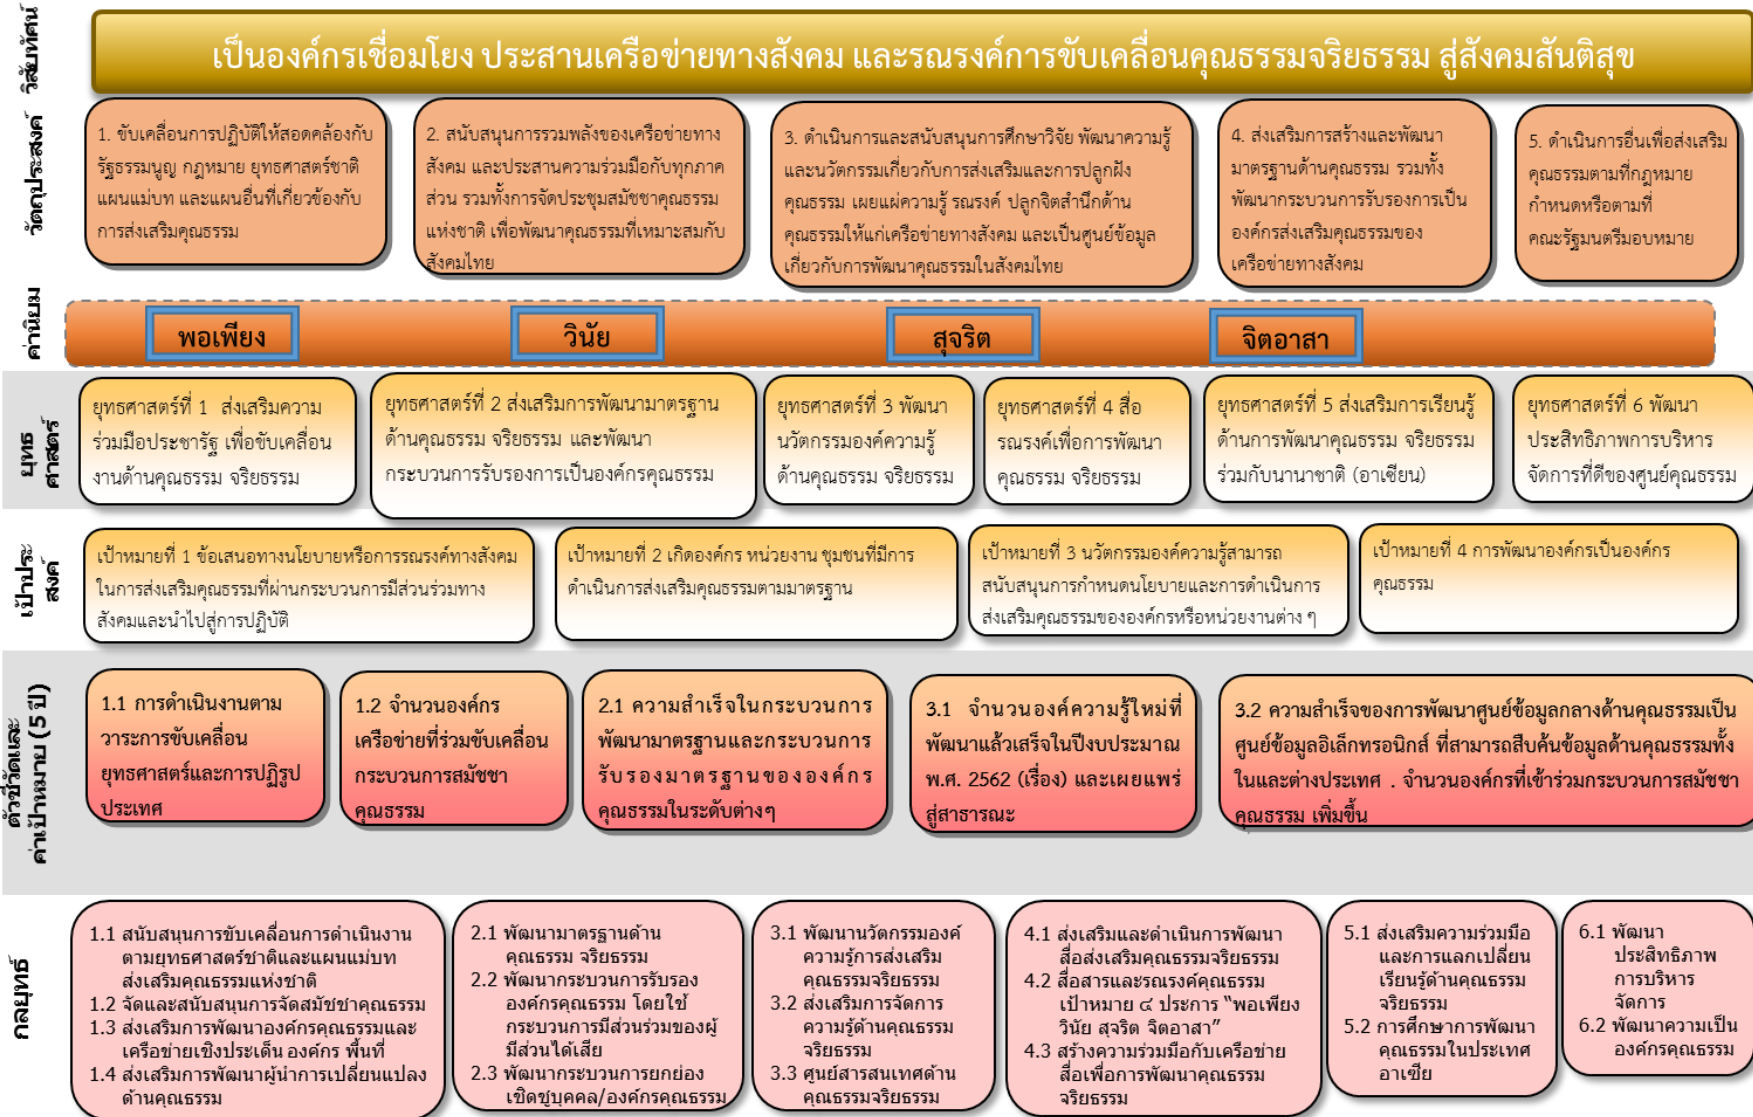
วิสัยทัศน์

เป็นองค์กรเชื่อมโยง ประสานเครือข่ายทางสังคม และรณรงค์การขับเคลื่อนคุณธรรมจริยธรรม สู่สังคมสันติสุข

วัตถุประสงค์

1. ขับเคลื่อนการปฏิบัติให้สอดคล้องกับรัฐธรรมนูญ กฎหมาย ยุทธศาสตร์ชาติ แผนแม่บท และแผนอื่นที่เกี่ยวข้องกับการส่งเสริมคุณธรรม

2. สนับสนุนการรวมพลังของเครือข่ายทางสังคม และประสานความร่วมมือกับทุกภาคส่วน รวมทั้งการจัดประชุมสมัชชาคุณธรรมแห่งชาติ เพื่อพัฒนาคุณธรรมที่เหมาะสมกับสังคมไทย

3. ดำเนินการและสนับสนุนการศึกษาวิจัย พัฒนาความรู้และนวัตกรรมเกี่ยวกับการส่งเสริมและการปลูกฝังคุณธรรม เผยแผ่ความรู้ รณรงค์ ปลูกจิตสำนึกด้านคุณธรรมให้แก่เครือข่ายทางสังคม และเป็นศูนย์ข้อมูลเกี่ยวกับการพัฒนาคุณธรรมในสังคมไทย

4. ส่งเสริมการสร้างและพัฒนามาตรฐานด้านคุณธรรม รวมทั้งพัฒนากระบวนการรับรองการเป็นองค์กรส่งเสริมคุณธรรมของเครือข่ายทางสังคม

5. ดำเนินการอื่นเพื่อส่งเสริมคุณธรรมตามที่กฎหมายกำหนดหรือตามที่คณะรัฐมนตรีมอบหมาย

ค่านิยม

พอเพียง

วินัย

สุจริต

จิตอาสา

ยุทธศาสตร์

ยุทธศาสตร์ที่ 1 ส่งเสริมความร่วมมือประชารัฐ เพื่อขับเคลื่อนงานด้านคุณธรรม จริยธรรม

ยุทธศาสตร์ที่ 2 ส่งเสริมการพัฒนามาตรฐานด้านคุณธรรม จริยธรรม และพัฒนากระบวนการรับรองการเป็นองค์กรคุณธรรม

ยุทธศาสตร์ที่ 3 พัฒนานวัตกรรมองค์ความรู้ด้านคุณธรรม จริยธรรม

ยุทธศาสตร์ที่ 4 สื่อรณรงค์เพื่อการพัฒนาคุณธรรม จริยธรรม

ยุทธศาสตร์ที่ 5 ส่งเสริมการเรียนรู้ด้านการพัฒนาคุณธรรม จริยธรรมร่วมกับนานาชาติ (อาเซียน)

ยุทธศาสตร์ที่ 6 พัฒนาประสิทธิภาพการบริหารจัดการที่ดีของศูนย์คุณธรรม

เป้าประสงค์

เป้าหมายที่ 1 ข้อเสนอทางนโยบายหรือการรณรงค์ทางสังคมในการส่งเสริมคุณธรรมที่ผ่านกระบวนการมีส่วนร่วมทางสังคมและนำไปสู่การปฏิบัติ

เป้าหมายที่ 2 เกิดองค์กร หน่วยงาน ชุมชนที่มีการดำเนินการส่งเสริมคุณธรรมตามมาตรฐาน

เป้าหมายที่ 3 นวัตกรรมองค์ความรู้สามารถสนับสนุนการกำหนดนโยบายและการดำเนินการส่งเสริมคุณธรรมขององค์กรหรือหน่วยงานต่าง ๆ

เป้าหมายที่ 4 การพัฒนาองค์กรเป็นองค์กรคุณธรรม

ตัวชี้วัดและค่าเป้าหมาย (5 ปี)

1.1 การดำเนินงานตามวาระการขับเคลื่อนยุทธศาสตร์และการปฏิรูปประเทศ

1.2 จำนวนองค์กรเครือข่ายที่ร่วมขับเคลื่อนกระบวนการสมัชชาคุณธรรม

2.1 ความสำเร็จในกระบวนการพัฒนามาตรฐานและกระบวนการรับรองมาตรฐานขององค์กรคุณธรรมในระดับต่างๆ

3.1 จำนวนองค์ความรู้ใหม่ที่พัฒนาแล้วเสร็จในปีงบประมาณ พ.ศ. 2562 (เรื่อง) และเผยแพร่สู่สาธารณะ

3.2 ความสำเร็จของการพัฒนาศูนย์ข้อมูลกลางด้านคุณธรรมเป็นศูนย์ข้อมูลอิเล็กทรอนิกส์ ที่สามารถสืบค้นข้อมูลด้านคุณธรรมทั้งในและต่างประเทศ . จำนวนองค์กรที่เข้าร่วมกระบวนการสมัชชาคุณธรรม เพิ่มขึ้น

กลยุทธ์

1.1 สนับสนุนการขับเคลื่อนการดำเนินงานตามยุทธศาสตร์ชาติและแผนแม่บทส่งเสริมคุณธรรมแห่งชาติ
1.2 จัดและสนับสนุนการจัดสมัชชาคุณธรรม
1.3 ส่งเสริมการพัฒนาองค์กรคุณธรรมและเครือข่ายเชิงประเด็น องค์กร พื้นที่
1.4 ส่งเสริมการพัฒนาผู้นำการเปลี่ยนแปลงด้านคุณธรรม

2.1 พัฒนามาตรฐานด้านคุณธรรม จริยธรรม
2.2 พัฒนากระบวนการรับรององค์กรคุณธรรม โดยใช้กระบวนการมีส่วนร่วมของผู้มีส่วนได้เสีย
2.3 พัฒนากระบวนการยกย่องเชิดชูบุคคล/องค์กรคุณธรรม

3.1 พัฒนานวัตกรรมองค์ความรู้การส่งเสริมคุณธรรมจริยธรรม
3.2 ส่งเสริมการจัดการความรู้ด้านคุณธรรมจริยธรรม
3.3 ศูนย์สารสนเทศด้านคุณธรรมจริยธรรม

4.1 ส่งเสริมและดำเนินการพัฒนาสื่อส่งเสริมคุณธรรมจริยธรรม
4.2 สื่อสารและรณรงค์คุณธรรมเป้าหมาย ๔ ประการ "พอเพียง วินัย สุจริต จิตอาสา"
4.3 สร้างความร่วมมือกับเครือข่ายสื่อเพื่อการพัฒนาคุณธรรมจริยธรรม

5.1 ส่งเสริมความร่วมมือและการแลกเปลี่ยนเรียนรู้ด้านคุณธรรมจริยธรรม
5.2 การศึกษาการพัฒนาคุณธรรมในประเทศอาเซีย

6.1 พัฒนาประสิทธิภาพการบริหารจัดการ
6.2 พัฒนาความเป็นองค์กรคุณธรรม